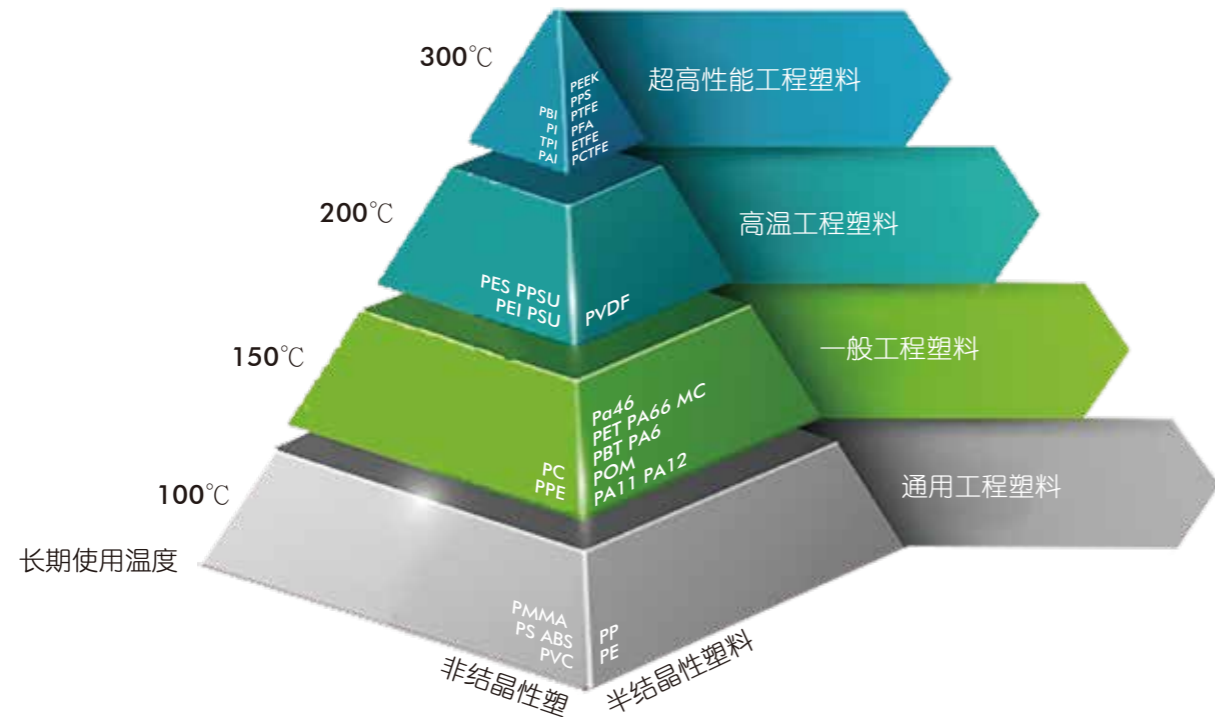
300℃

PBI
PI
TPI
PAI

PEEK
PPS
PTFE
PFA
ETFE
PCTFE

超高性能工程塑料

200℃

PES PPSU
PEI PSU

PVDF

高温工程塑料

150℃

PC
PPE

Pa46
PET PA66 MC
PBT PA6
POM
PA11 PA12

一般工程塑料

100℃

通用工程塑料

长期使用温度

PMMA
PS ABS
PVC

PP
PE

非结晶性塑

半结晶性塑料